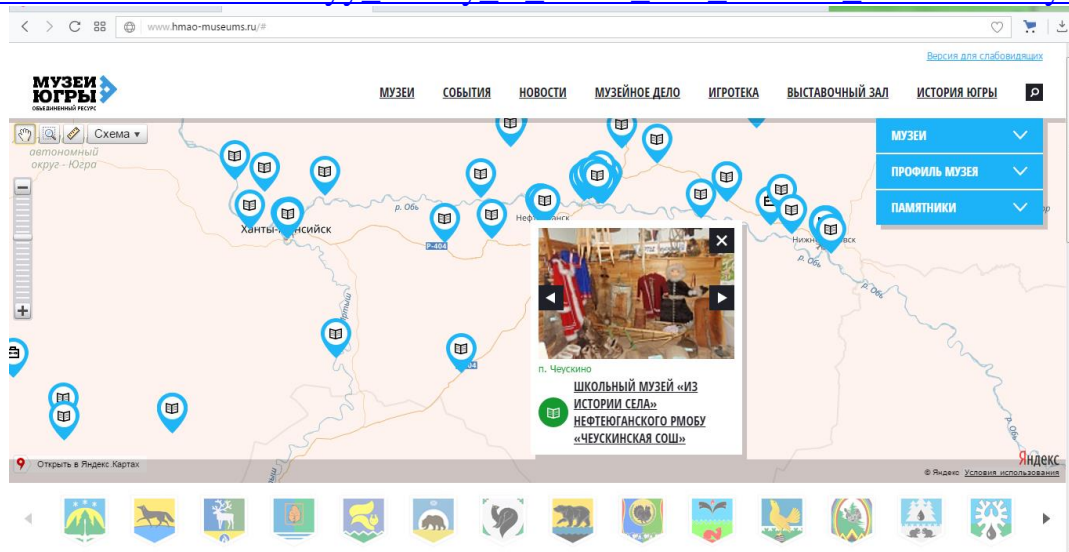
www.hmao-museums.ru/#

Версия для слабовидящих

МУЗЕИ ЮГРЫ
ОБЪЕДИНЕННЫЙ РЕСУРС

МУЗЕИ СОБЫТИЯ НОВОСТИ МУЗЕЙНОЕ ДЕЛО ИГРОТЕКА ВЫСТАВОЧНЫЙ ЗАЛ ИСТОРИЯ ЮГРЫ

Схема

автономный округ - Югра

Ханты-Мансийск

р. Обь

Нефтеюганск

Нижневартовск

р. Обь

Р-404

МУЗЕИ
ПРОФИЛЬ МУЗЕЯ
ПАМЯТНИКИ

п. Чеускино
ШКОЛЬНЫЙ МУЗЕЙ «ИЗ ИСТОРИИ СЕЛА» НЕФТЕЮГАНСКОГО РМОБУ «ЧЕУСКИНСКАЯ СОШ»

Открыть в Яндекс.Картах

Яндекс

© Яндекс Условия использования